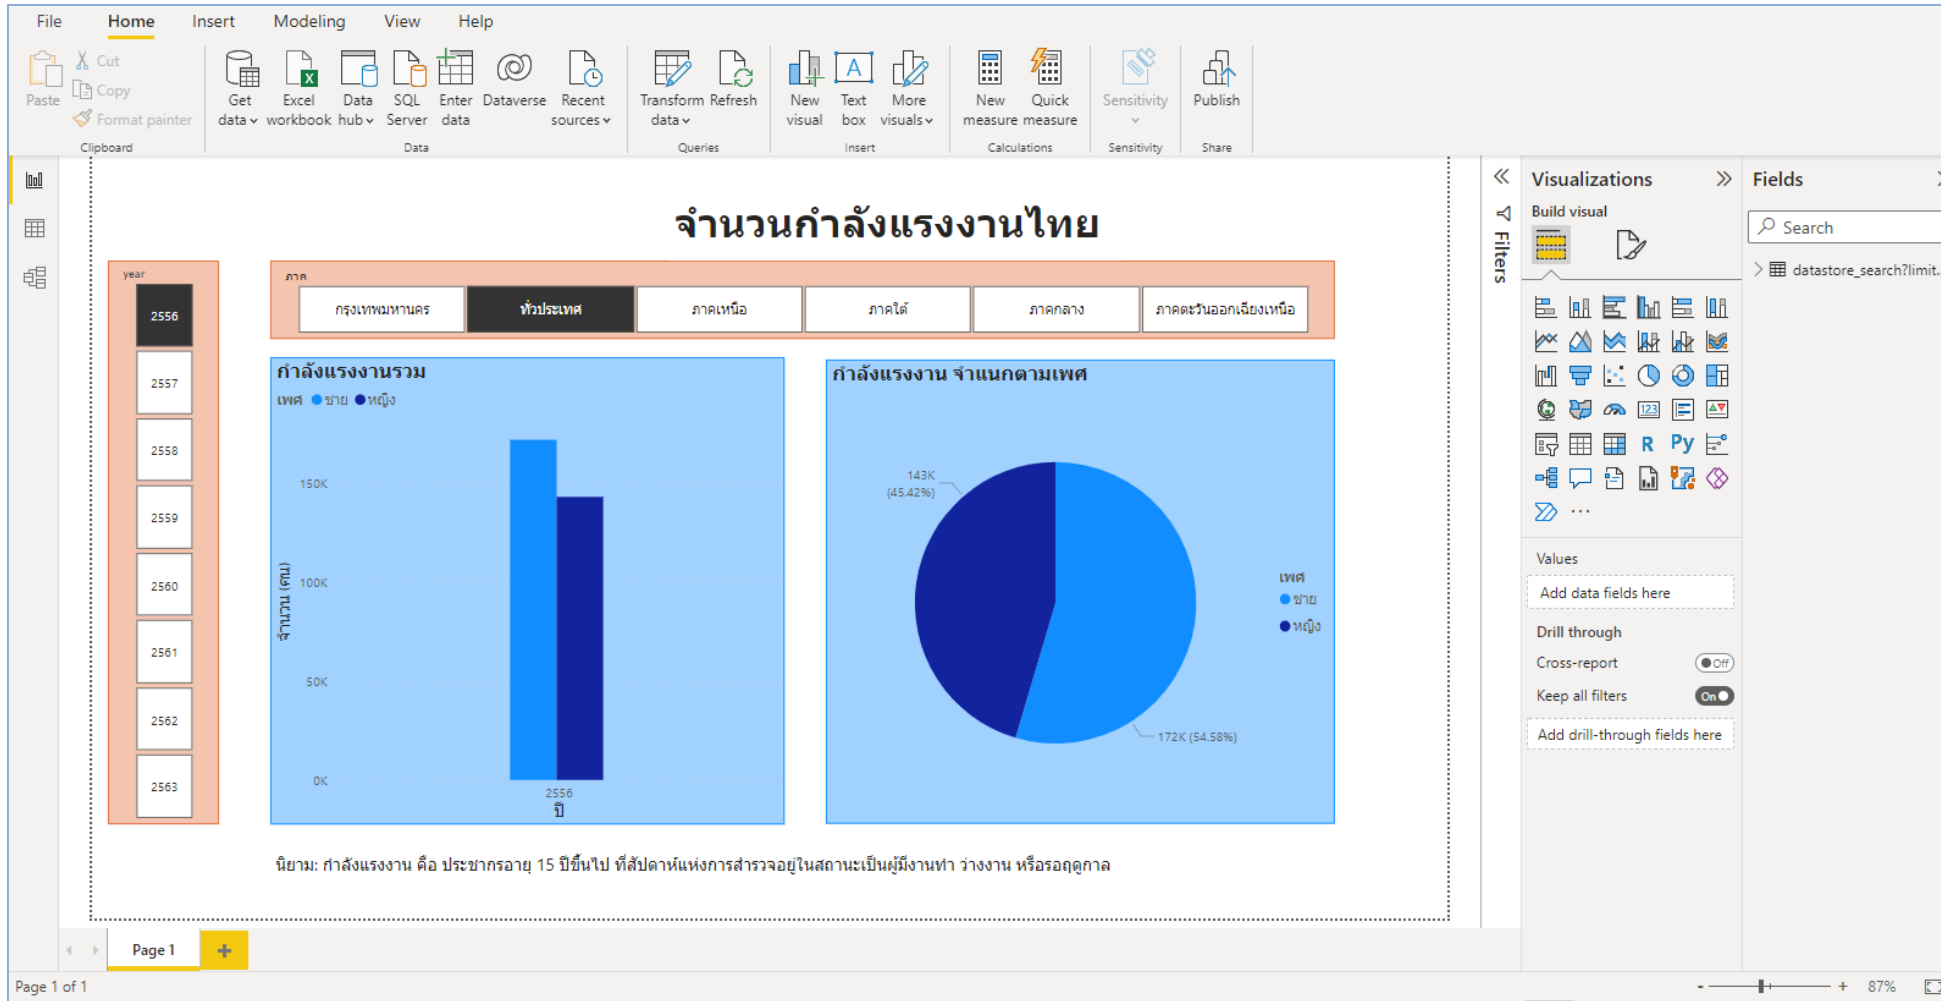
File Home Insert Modeling View Help

Paste Cut Copy Format painter Clipboard

Get data Excel workbook Data hub SQL Server Enter data Dataverse Recent sources Data

Transform data Refresh Queries

New visual Text box More visuals Insert

New measure Quick measure Calculations

Sensitivity Sensitivity

Publish Share

จำนวนกำลังแรงงานไทย

year

2556
2557
2558
2559
2560
2561
2562
2563

ภาค

| กรุงเทพมหานคร | ทั่วประเทศ | ภาคเหนือ | ภาคใต้ | ภาคกลาง | ภาคตะวันออกเฉียงเหนือ |
|---|---|---|---|---|---|

กำลังแรงงานรวม

เพศ ●ชาย ●หญิง

150K
100K
50K
0K

จำนวน (คน)

2556
ปี

กำลังแรงงาน จำแนกตามเพศ

143K (45.42%)

172K (54.58%)

เพศ
●ชาย
●หญิง

นิยาม: กำลังแรงงาน คือ ประชากรอายุ 15 ปีขึ้นไป ที่สัปดาห์แห่งการสำรวจอยู่ในสถานะเป็นผู้มีงานทำ ว่างงาน หรือรอฤดูกาล

Filters

Visualizations

Build visual

R Py

Values

Add data fields here

Drill through

Cross-report Off

Keep all filters On

Add drill-through fields here

Fields

Search

datastore_search?limit...

Page 1

+

Page 1 of 1

87%